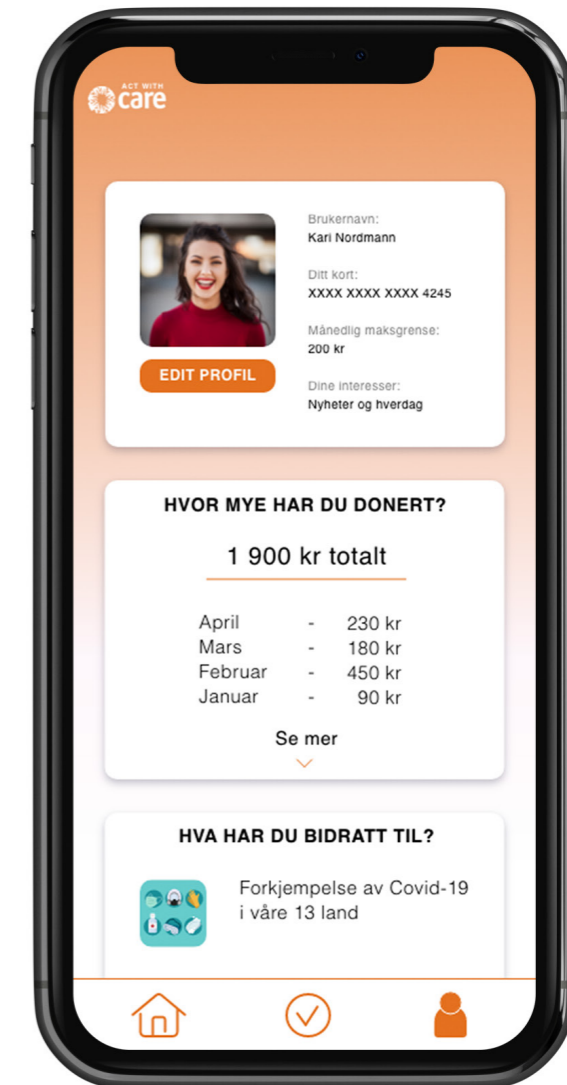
ACT WITH care

EDIT PROFIL

Brukernavn:
Kari Nordmann

Ditt kort:
XXXX XXXX XXXX 4245

Månedlig maksgrense:
200 kr

Dine interesser:
Nyheter og hverdag

HVOR MYE HAR DU DONERT?

1 900 kr totalt

| | | |
|---|---|---|
| April | - | 230 kr |
| Mars | - | 180 kr |
| Februar | - | 450 kr |
| Januar | - | 90 kr |

Se mer

HVA HAR DU BIDRATT TIL?

Forkjempelse av Covid-19 i våre 13 land